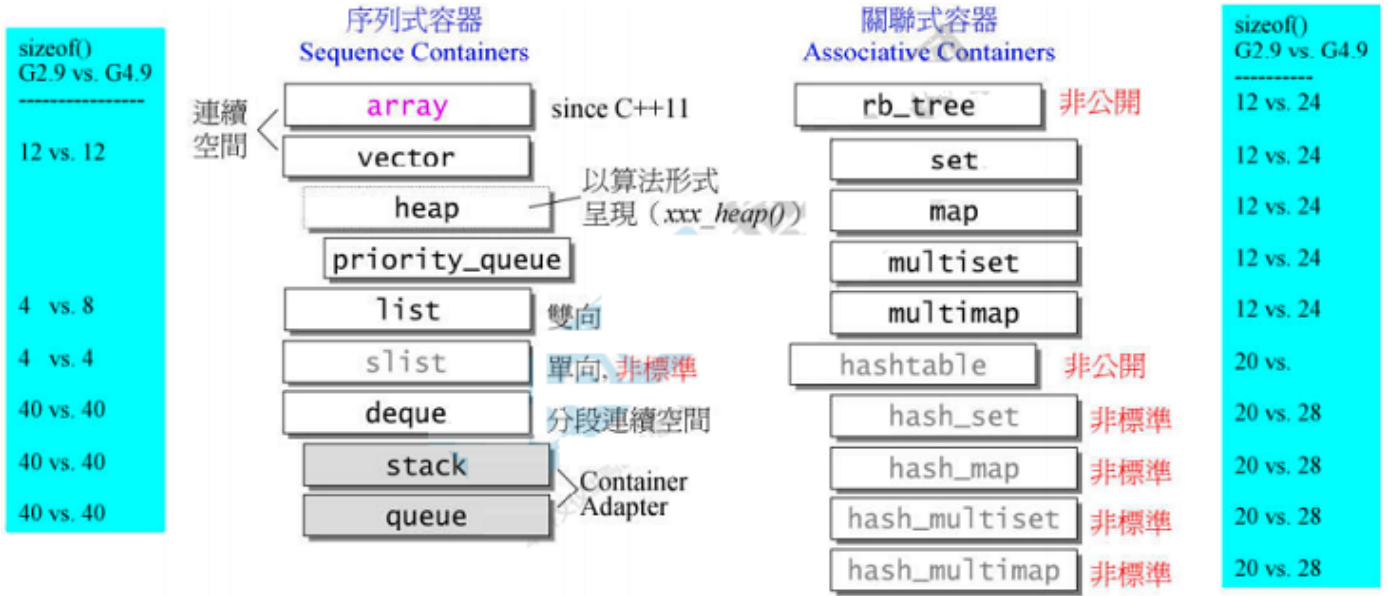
sizeof()
G2.9 vs. G4.9
-----------------

12 vs. 12

4 vs. 8

4 vs. 4

40 vs. 40

40 vs. 40

40 vs. 40

序列式容器
Sequence Containers

連續空間

array since C++11

vector

heap 以算法形式呈現（xxx_heap()）

priority_queue

list 雙向

slist 單向, 非標準

deque 分段連續空間

stack

queue

Container Adapter

關聯式容器
Associative Containers

rb_tree 非公開

set

map

multiset

multimap

hashtable 非公開

hash_set 非標準

hash_map 非標準

hash_multiset 非標準

hash_multimap 非標準

sizeof()
G2.9 vs. G4.9
----------

12 vs. 24

12 vs. 24

12 vs. 24

12 vs. 24

12 vs. 24

20 vs.

20 vs. 28

20 vs. 28

20 vs. 28

20 vs. 28